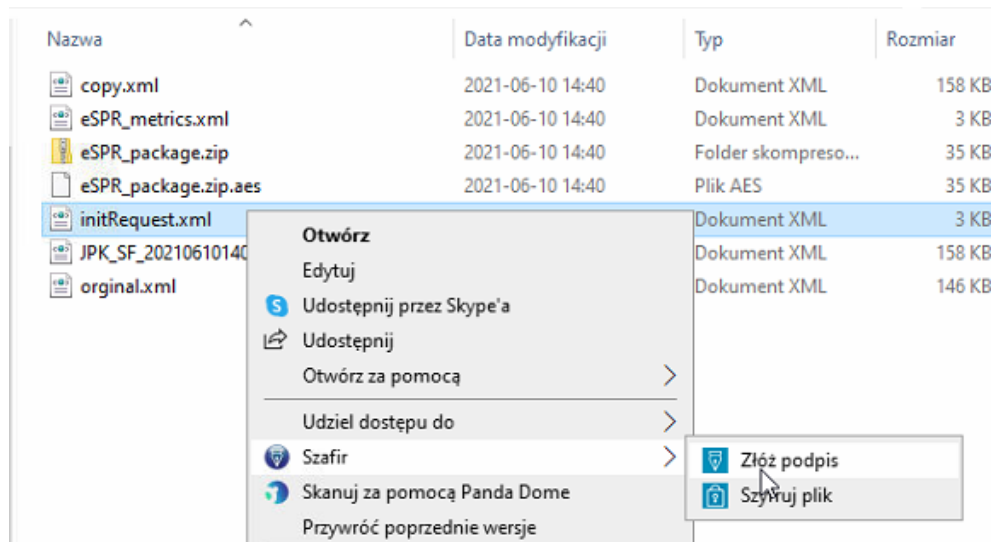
| Nazwa | Data modyfikacji | Typ | Rozmiar |
|---|---|---|---|
| copy.xml | 2021-06-10 14:40 | Dokument XML | 158 KB |
| eSPR_metrics.xml | 2021-06-10 14:40 | Dokument XML | 3 KB |
| eSPR_package.zip | 2021-06-10 14:40 | Folder skompreso... | 35 KB |
| eSPR_package.zip.aes | 2021-06-10 14:40 | Plik AES | 35 KB |
| initRequest.xml | | Dokument XML | 3 KB |
| JPK_SF_20210610140 | | Dokument XML | 158 KB |
| orginal.xml | | Dokument XML | 146 KB |

Otwórz
Edytuj
Udostępnij przez Skype'a
Udostępnij
Otwórz za pomocą
Udziel dostępu do
Szafir
Skanuj za pomocą Panda Dome
Przywróć poprzednie wersje

Złóż podpis
Szyfruj plik